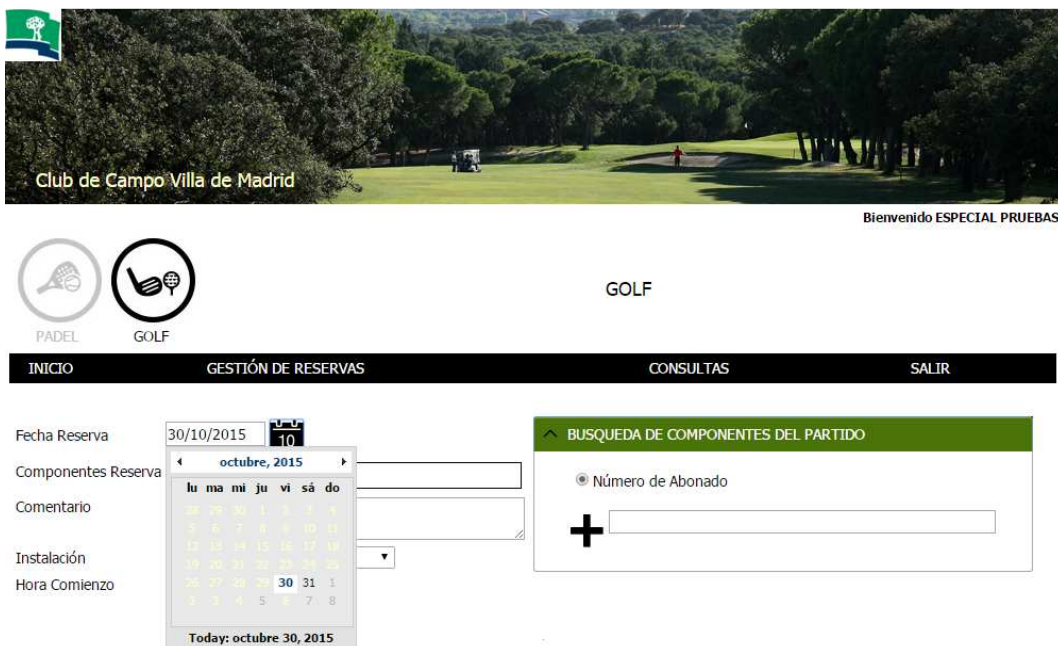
Club de Campo Villa de Madrid

Bienvenido ESPECIAL PRUEBAS

PADEL GOLF

GOLF

INICIO GESTIÓN DE RESERVAS CONSULTAS SALIR

Fecha Reserva 30/10/2015 10

Componentes Reserva

Comentario

Instalación

Hora Comienzo

octubre, 2015

| lu | ma | mi | ju | vi | sá | do |
|---|---|---|---|---|---|---|
| 28 | 29 | 30 | 1 | 2 | 3 | 4 |
| 5 | 6 | 7 | 8 | 9 | 10 | 11 |
| 12 | 13 | 14 | 15 | 16 | 17 | 18 |
| 19 | 20 | 21 | 22 | 23 | 24 | 25 |
| 26 | 27 | 28 | 29 | 30 | 31 | 1 |
| 2 | 3 | 4 | 5 | 6 | 7 | 8 |

Today: octubre 30, 2015

BUSQUEDA DE COMPONENTES DEL PARTIDO

Número de Abonado

+